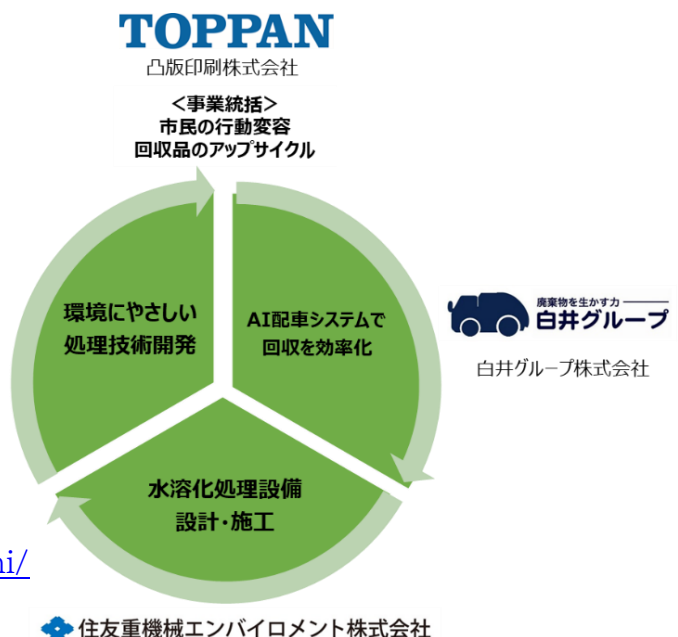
TOPPAN
凸版印刷株式会社

<事業統括>
市民の行動変容
回収品のアップサイクル

環境にやさしい
処理技術開発

AI配車システムで
回収を効率化

廃棄物を生かす力
白井グループ

白井グループ株式会社

水溶化処理設備
設計・施工

ni/

住友重機械エンバイロメント株式会社